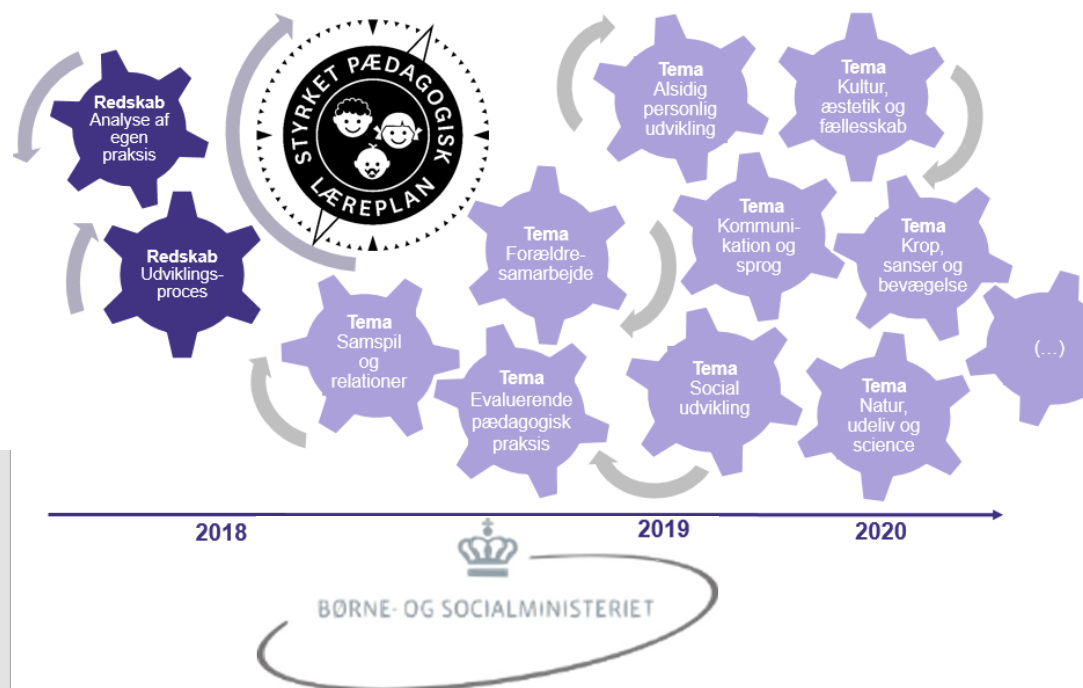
Redskab
Analyse af egen praksis

Redskab
Udviklingsproces

STYRKET PÆDAGOGISK LÆREPLAN

Tema
Samspil og relationer

Tema
Forældresamarbejde

Tema
Evaluerende pædagogisk praksis

Tema
Alsidig personlig udvikling

Tema
Kommunikation og sprog

Tema
Social udvikling

Tema
Kultur, æstetik og fællesskab

Tema
Krop, sanser og bevægelse

Tema
Natur, udeliv og science

(…)

2018

2019

2020

BØRNE- OG SOCIALMINISTERIET